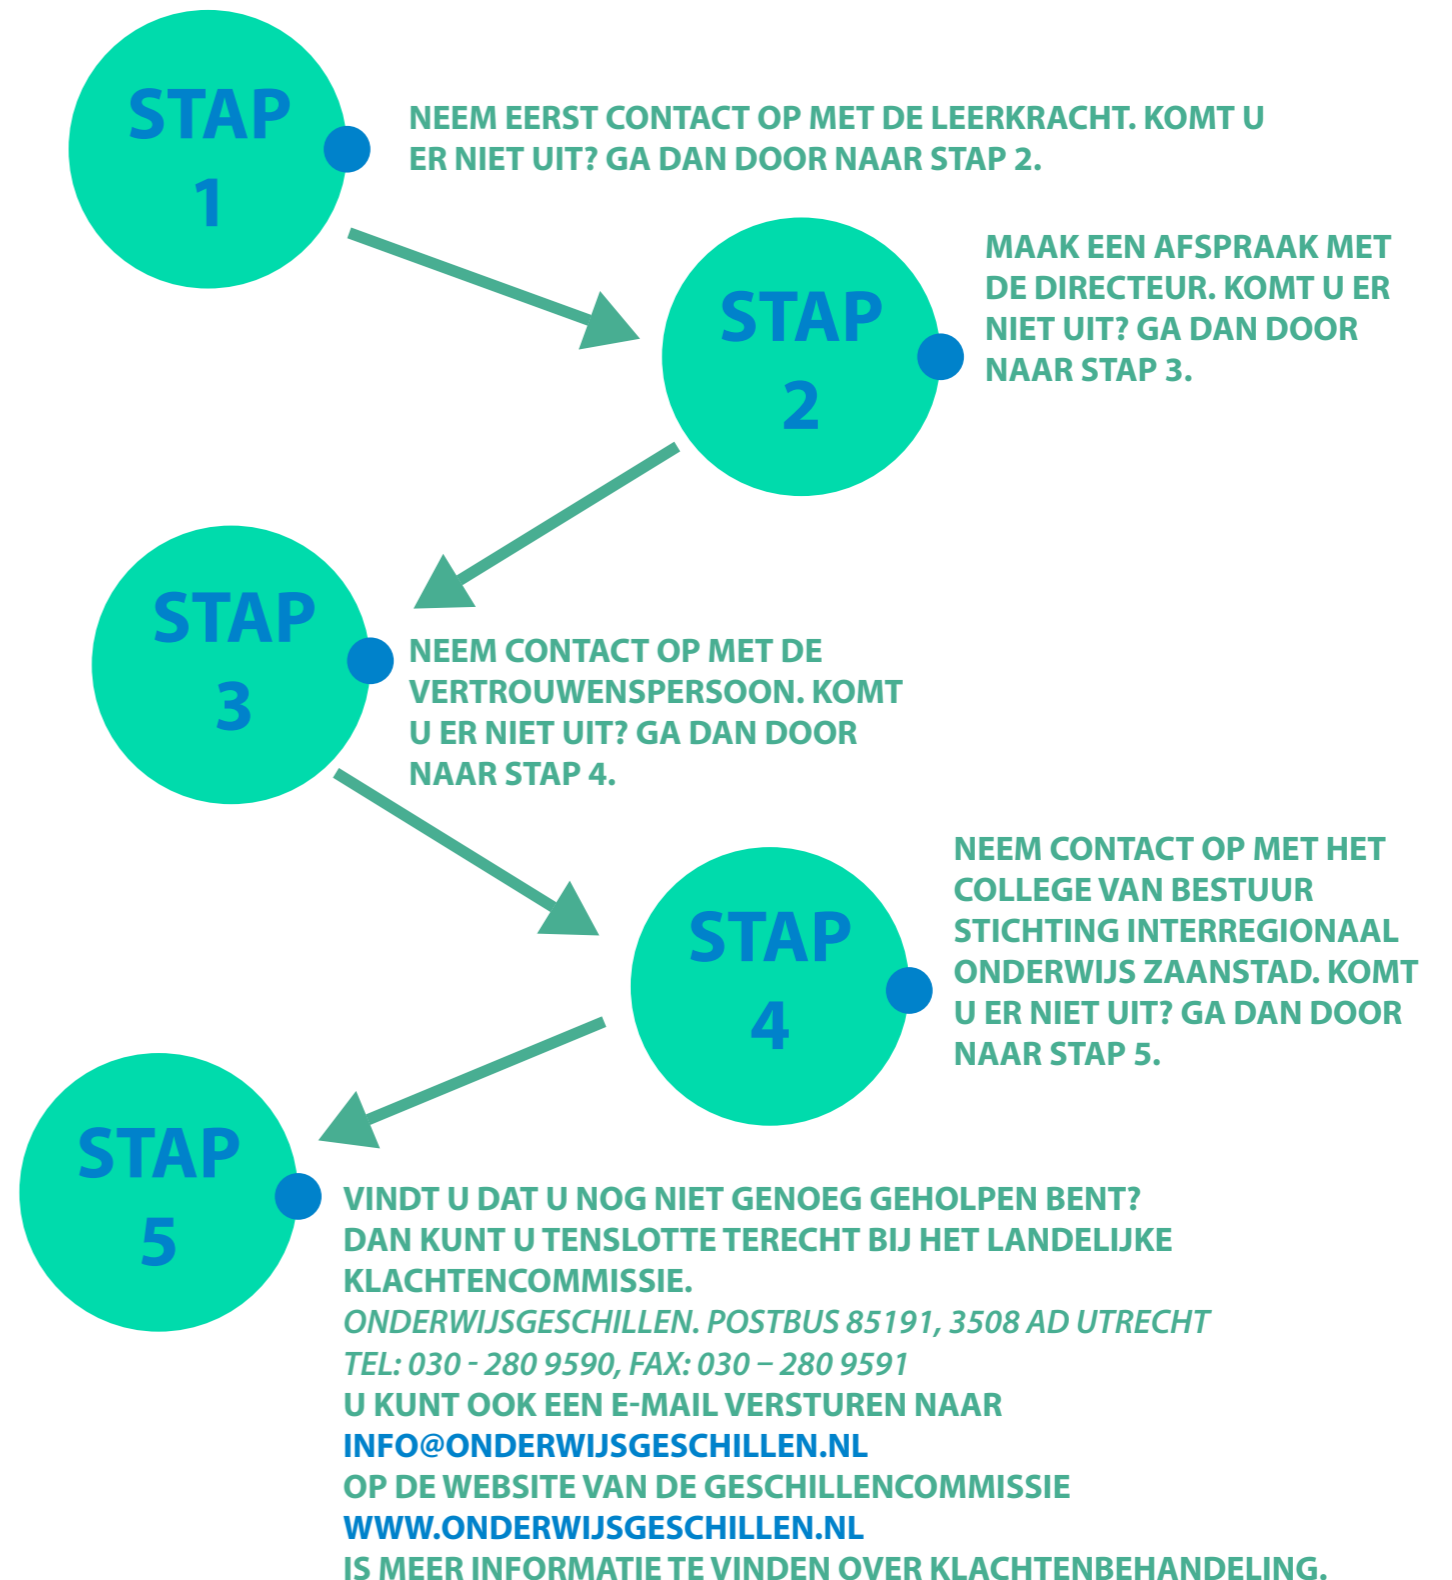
STAP 1

NEEM EERST CONTACT OP MET DE LEERKRACHT. KOMT U ER NIET UIT? GA DAN DOOR NAAR STAP 2.

STAP 2

MAAK EEN AFSPRAAK MET DE DIRECTEUR. KOMT U ER NIET UIT? GA DAN DOOR NAAR STAP 3.

STAP 3

NEEM CONTACT OP MET DE VERTROUWENSPERSOON. KOMT U ER NIET UIT? GA DAN DOOR NAAR STAP 4.

STAP 4

NEEM CONTACT OP MET HET COLLEGE VAN BESTUUR STICHTING INTERREGIONAAL ONDERWIJS ZAANSTAD. KOMT U ER NIET UIT? GA DAN DOOR NAAR STAP 5.

STAP 5

VINDT U DAT U NOG NIET GENOEG GEHOLPEN BENT? DAN KUNT U TENSLOTTE TERECHT BIJ HET LANDELIJKE KLACHTENCOMMISSIE.
ONDERWIJSGESCHILLEN. POSTBUS 85191, 3508 AD UTRECHT
TEL: 030 - 280 9590, FAX: 030 – 280 9591
U KUNT OOK EEN E-MAIL VERSTUREN NAAR
INFO@ONDERWIJSGESCHILLEN.NL
OP DE WEBSITE VAN DE GESCHILLENCOMMISSIE
WWW.ONDERWIJSGESCHILLEN.NL
IS MEER INFORMATIE TE VINDEN OVER KLACHTENBEHANDELING.